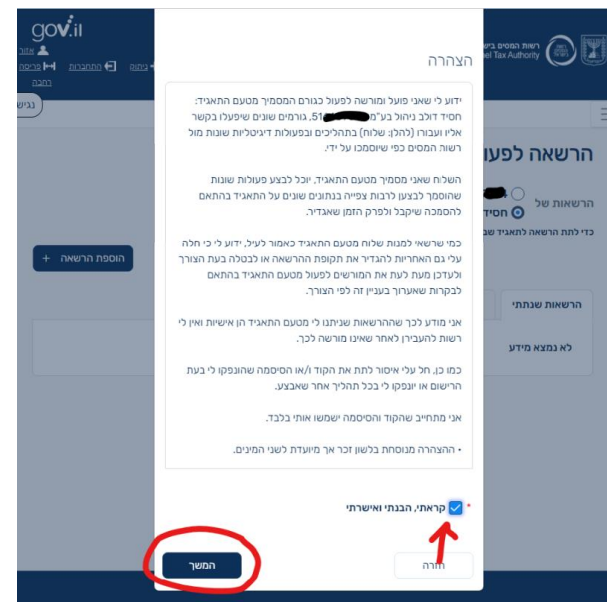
gov.il

אזור

ניתוק התחברות פריסה

נגישות

רשות המסים בישראל
Israel Tax Authority

הרשאה לפעו

הרשאות של

חסיד

כדי לתת הרשאה לתאגיד ש

הוספת הרשאה +

הרשאות שנתתי

לא נמצא מידע

הצהרה

ידוע לי שאני פועל ומורשה לפעול כגורם המסמיך מטעם התאגיד: חסיד דלק ניהול בע"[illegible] 51, גורמים שונים שיפעלו בקשר אליו ועבורו (להלן: שלוח) בתהליכים ובפעולות דיגיטליות שונות מול רשות המסים כפי שיוסמכו על ידי.

השלוח שאני מסמיך מטעם התאגיד, יוכל לבצע פעולות שונות שהוסמך לבצען לרבות צפייה בנתונים שונים של התאגיד בהתאם להסמכה שיקבל ולפרק הזמן שאגדיר.

כמי שרשאי למנות שלוח מטעם התאגיד כאמור לעיל, ידוע לי כי חלה עליי גם האחריות להגדיר את תקופת ההרשאה או לבטלה בעת הצורך ולעדכן מעת לעת את המורשים לפעול מטעם התאגיד בהתאם לבקרות שאערוך בעניין זה לפי הצורך.

אני מודע לכך שההרשאות שניתנו לי מטעם התאגיד הן אישיות ואין לי רשות להעבירן לאחר שאינו מורשה לכך.

כמו כן, חל עלי איסור לתת את הקוד ו/או הסיסמה שהונפקו לי בעת הרישום או יונפקו לי בכל תהליך אחר שאבצע.

אני מתחייב שהקוד והסיסמה ישמשו אותי בלבד.

• ההצהרה מנוסחת בלשון זכר אך מיועדת לשני המינים.

* קראתי, הבנתי ואישרתי

חזרה

המשך